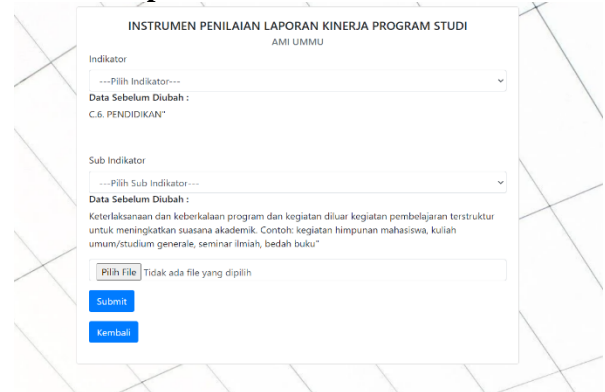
INSTRUMEN PENILAIAN LAPORAN KINERJA PROGRAM STUDI
AMI UMMU

Indikator

---Pilih Indikator---

Data Sebelum Diubah :

C.6. PENDIDIKAN"

Sub Indikator

---Pilih Sub Indikator---

Data Sebelum Diubah :

Keterlaksanaan dan keberkalaan program dan kegiatan diluar kegiatan pembelajaran terstruktur untuk meningkatkan suasana akademik. Contoh: kegiatan himpunan mahasiswa, kuliah umum/studium generale, seminar ilmiah, bedah buku"

Pilih File Tidak ada file yang dipilih

Submit

Kembali